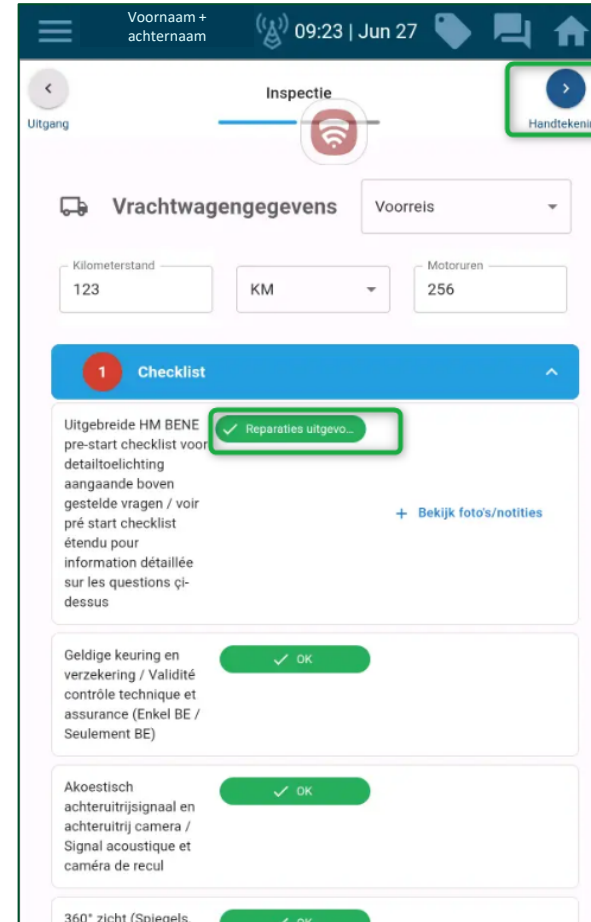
Voornaam + achternaam

09:23 | Jun 27

Uitgang

Inspectie

Handtekeni

Vrachtwagengegevens

Voorreis

Kilometerstand
123

KM

Motoruren
256

1 Checklist

Uitgebreide HM BENE pre-start checklist voor detailtoelichting aangaande boven gestelde vragen / voir pré start checklist étendu pour information détaillée sur les questions çi-dessus

Reparaties uitgevo...

+ Bekijk foto's/notities

Geldige keuring en verzekering / Validité contrôle technique et assurance (Enkel BE / Seulement BE)

OK

Akoestisch achteruitrijsignaal en achteruitrij camera / Signal acoustique et caméra de recul

OK

360° zicht (Spiegels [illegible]

OK